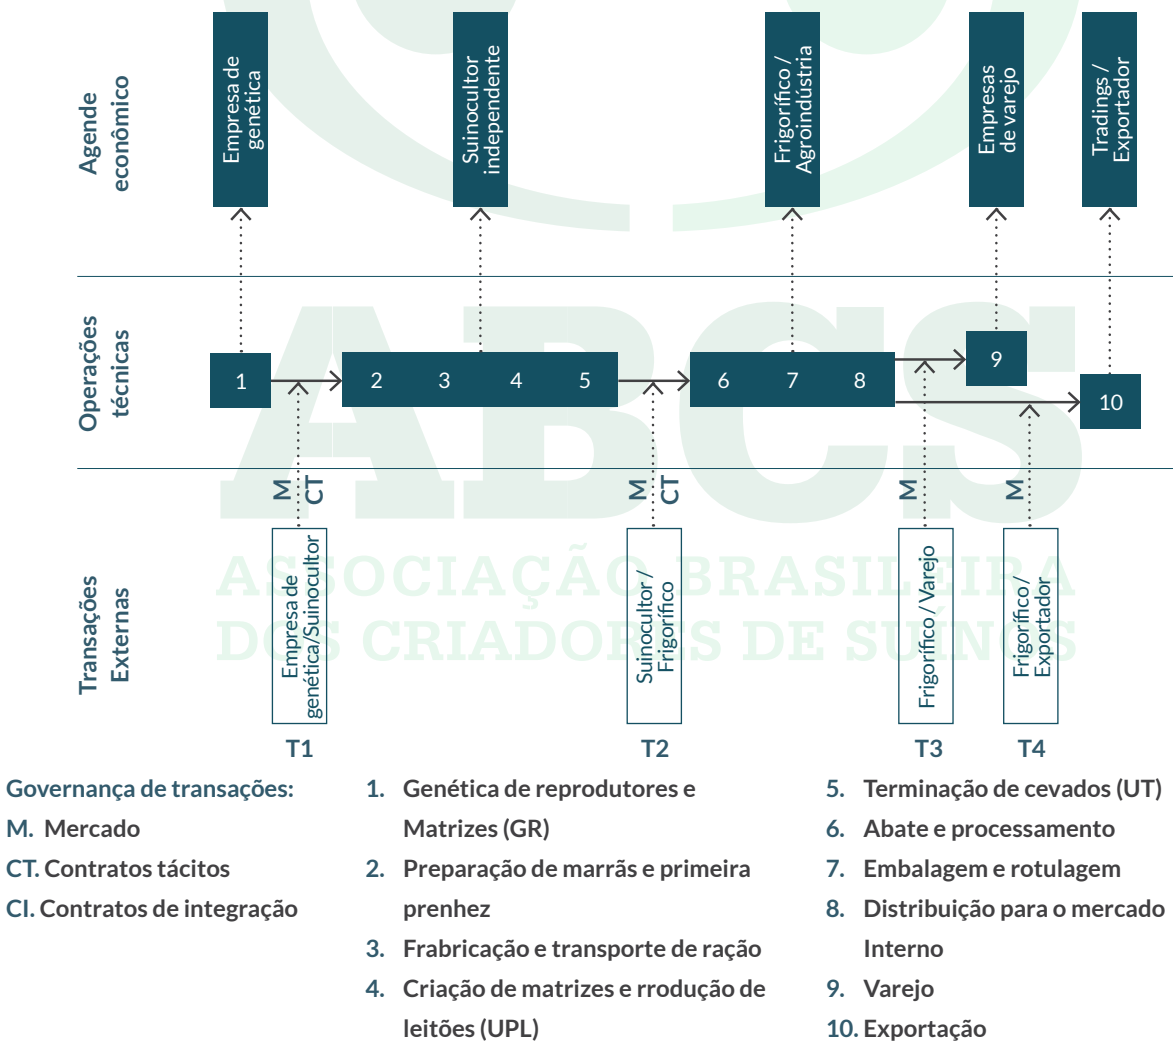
Agende econômico

Empresa de genética

Suinocultor independente

Frigorífico / Agroindústria

Empresas de varejo

Tradings / Exportador

Operações técnicas

1

2 3 4 5

6 7 8

9

10

Transações Externas

M CT

Empresa de genética/Suinocultor

T1

M CT

Suinocultor / Frigorífico

T2

M

Frigorífico / Varejo

T3

M

Frigorífico / Exportador

T4

ASSOCIAÇÃO BRASILEIRA DOS CRIADORES DE SUÍNOS

ABCS

Governança de transações:
M. Mercado
CT. Contratos tácitos
CI. Contratos de integração

1. Genética de reprodutores e Matrizes (GR)
2. Preparação de marrãs e primeira prenhez
3. Frabricação e transporte de ração
4. Criação de matrizes e rrodução de leitões (UPL)

5. Terminação de cevados (UT)
6. Abate e processamento
7. Embalagem e rotulagem
8. Distribuição para o mercado Interno
9. Varejo
10. Exportação